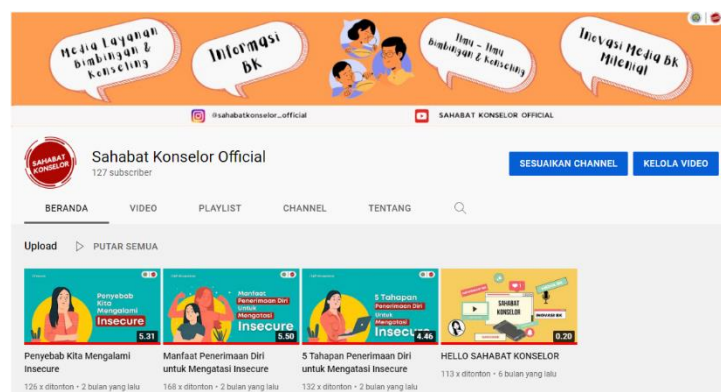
Media Layanan Bimbingan & Konseling

Informasi BK

Ilmu - Ilmu Bimbingan & Konseling

Inovasi Media BK Milenial

@sahabatkonselor_official

SAHABAT KONSELOR OFFICIAL

SAHABAT KONSELOR

Sahabat Konselor Official
127 subscriber

SESUAIKAN CHANNEL

KELOLA VIDEO

BERANDA VIDEO PLAYLIST CHANNEL TENTANG

Upload ▷ PUTAR SEMUA

Penyebab Kita Mengalami Insecure
5.31
Penyebab Kita Mengalami Insecure
126 x ditonton • 2 bulan yang lalu

Manfaat Penerimaan Diri Untuk Mengatasi Insecure
5.50
Manfaat Penerimaan Diri untuk Mengatasi Insecure
168 x ditonton • 2 bulan yang lalu

5 Tahapan Penerimaan Diri Untuk Mengatasi Insecure
4.46
5 Tahapan Penerimaan Diri untuk Mengatasi Insecure
132 x ditonton • 2 bulan yang lalu

SAHABAT KONSELOR
INOVASI BK
0.20
HELLO SAHABAT KONSELOR
113 x ditonton • 6 bulan yang lalu